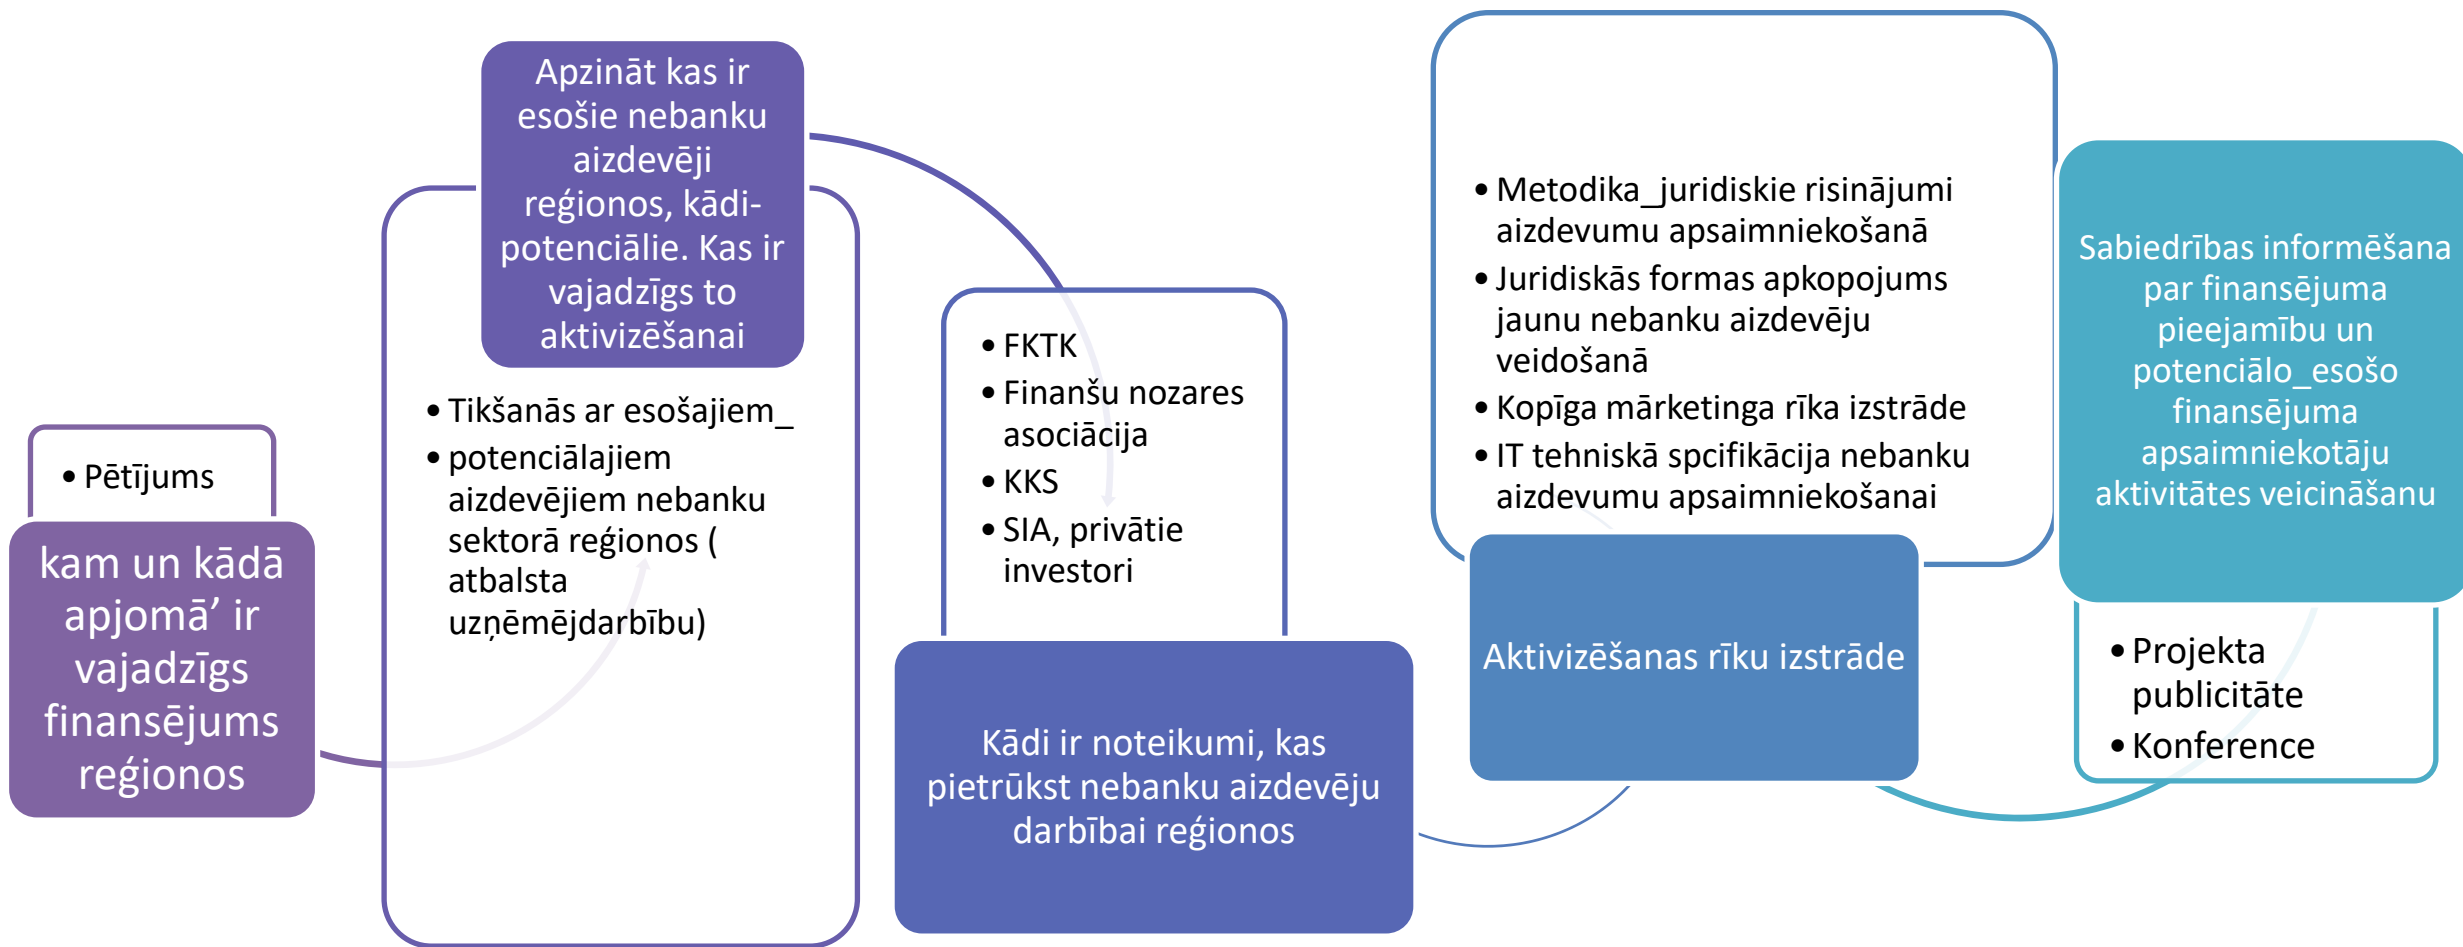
• Pētījums

kam un kādā apjomā' ir vajadzīgs finansējums reģionos

Apzināt kas ir esošie nebanku aizdevēji reģionos, kādi-potenciālie. Kas ir vajadzīgs to aktivizēšanai

• Tikšanās ar esošajiem_
• potenciālajiem aizdevējiem nebanku sektorā reģionos ( atbalsta uzņēmējdarbību)

• FKTK
• Finanšu nozares asociācija
• KKS
• SIA, privātie investori

Kādi ir noteikumi, kas pietrūkst nebanku aizdevēju darbībai reģionos

• Metodika_juridiskie risinājumi aizdevumu apsaimniekošanā
• Juridiskās formas apkopojums jaunu nebanku aizdevēju veidošanā
• Kopīga mārketinga rīka izstrāde
• IT tehniskā spcifikācija nebanku aizdevumu apsaimniekošanai

Aktivizēšanas rīku izstrāde

Sabiedrības informēšana par finansējuma pieejamību un potenciālo_esošo finansējuma apsaimniekotāju aktivitātes veicināšanu

• Projekta publicitāte
• Konference